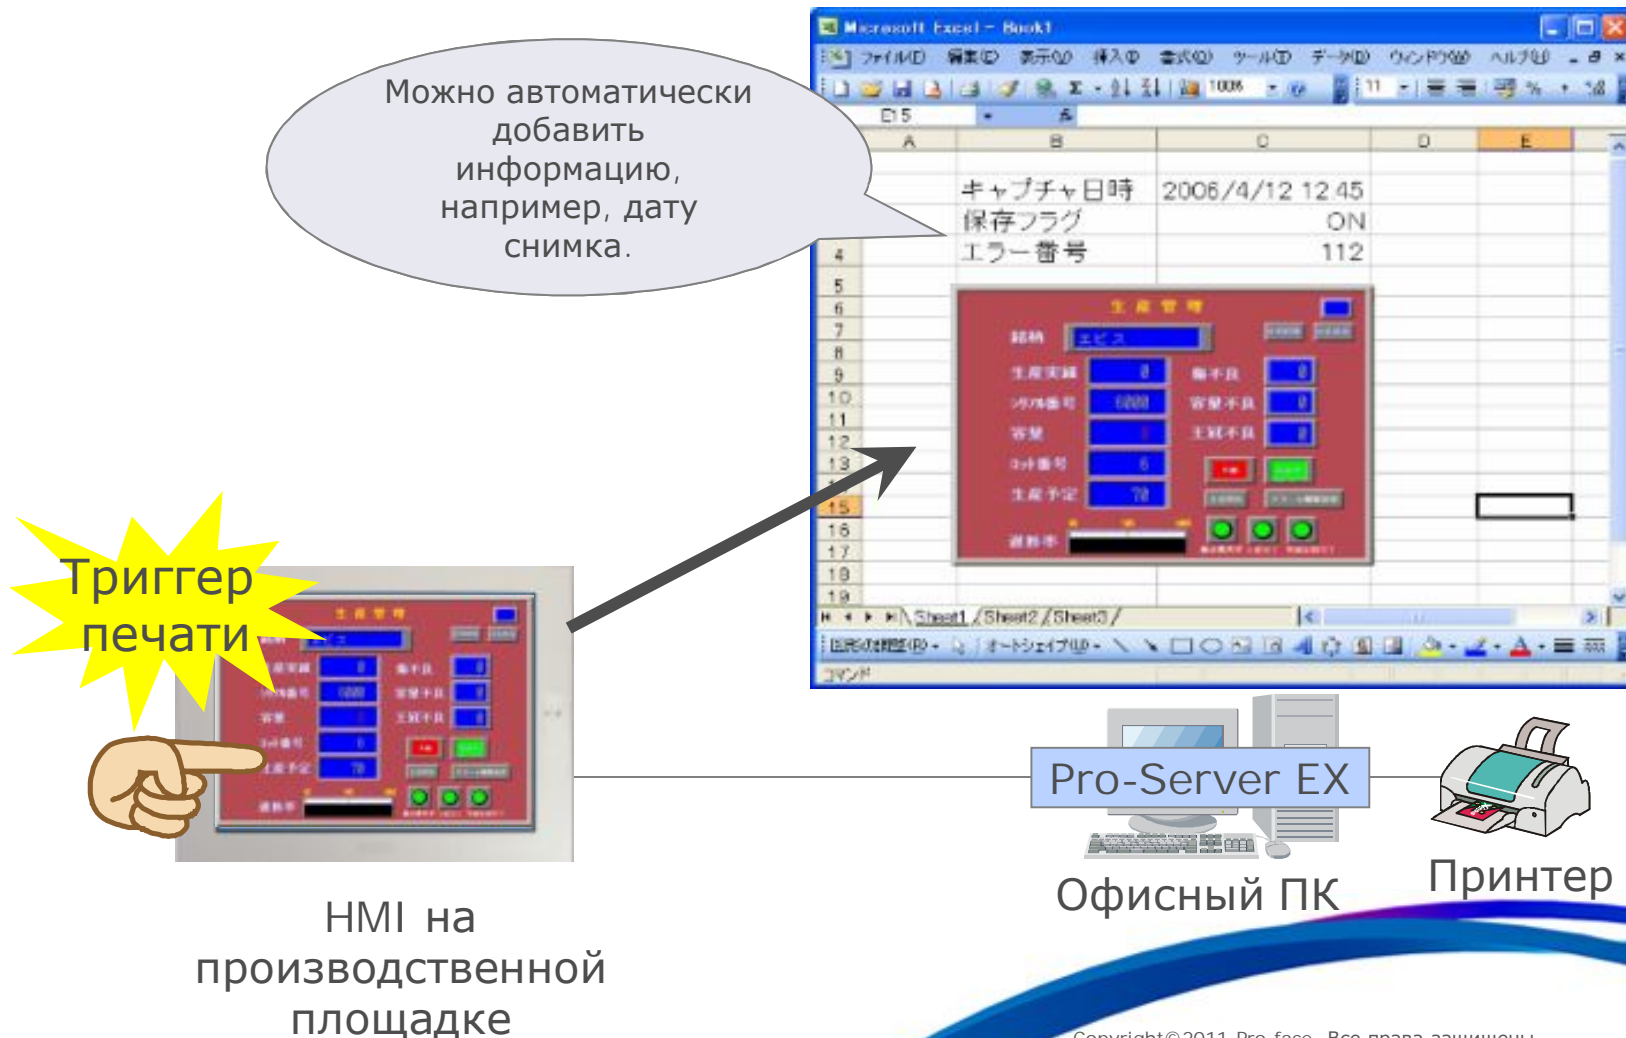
Можно автоматически добавить информацию, например, дату снимка.

Microsoft Excel - Book1

ファイル(F) 編集(E) 表示(V) 挿入(I) 書式(O) ツール(T) データ(D) ウィンドウ(W) ヘルプ(H)

E15

| | A | B | C | D | E |
|---|---|---|---|---|---|
| | | キャプチャ日時 | 2006/4/12 12:45 | | |
| | | 保存フラグ | ON | | |
| 4 | | エラー番号 | 112 | | |
| 5 | | | | | |

生産管理

Sheet1 / Sheet2 / Sheet3

コマンド

Триггер печати

HMI на производственной площадке

Pro-Server EX

Офисный ПК

Принтер

Copyright©2011 Pro-face. Все права защищены